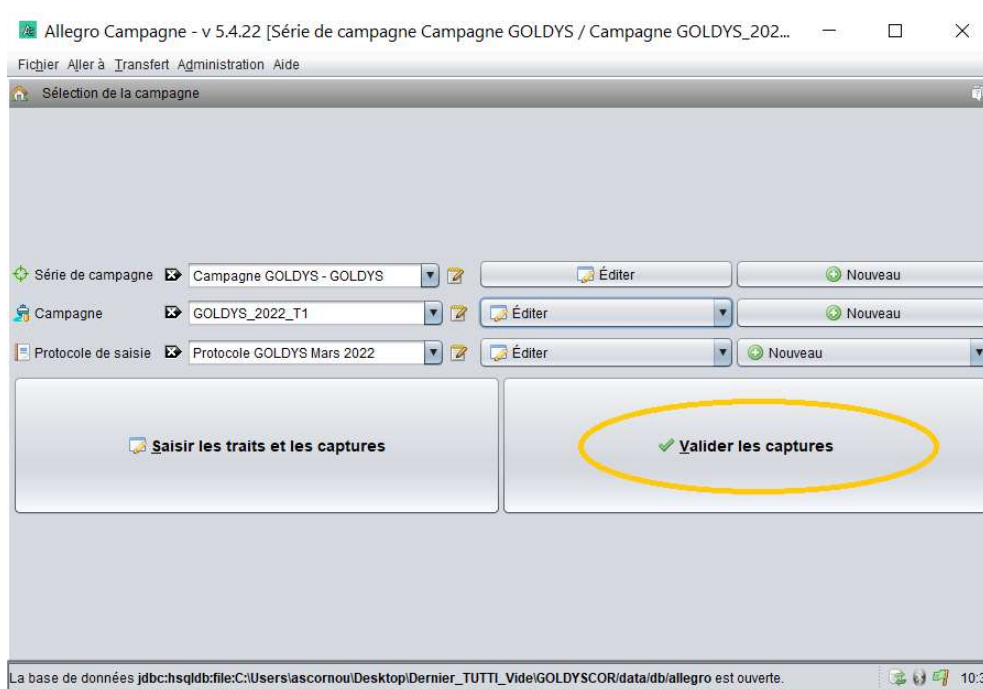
Allegro Campagne - v 5.4.22 [Série de campagne Campagne GOLDYS / Campagne GOLDYS_202...

Fichier Aller à Transfert Administration Aide

Sélection de la campagne

Série de campagne | Campagne GOLDYS - GOLDYS | Éditer | Nouveau

Campagne | GOLDYS_2022_T1 | Éditer | Nouveau

Protocole de saisie | Protocole GOLDYS Mars 2022 | Éditer | Nouveau

Saisir les traits et les captures

Valider les captures

La base de données jdbc:hsqldb:file:C:\Users\ascornou\Desktop\Dernier_TUTTI_Vide\GOLDYSCOR/data/db/allegro est ouverte.

10:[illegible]